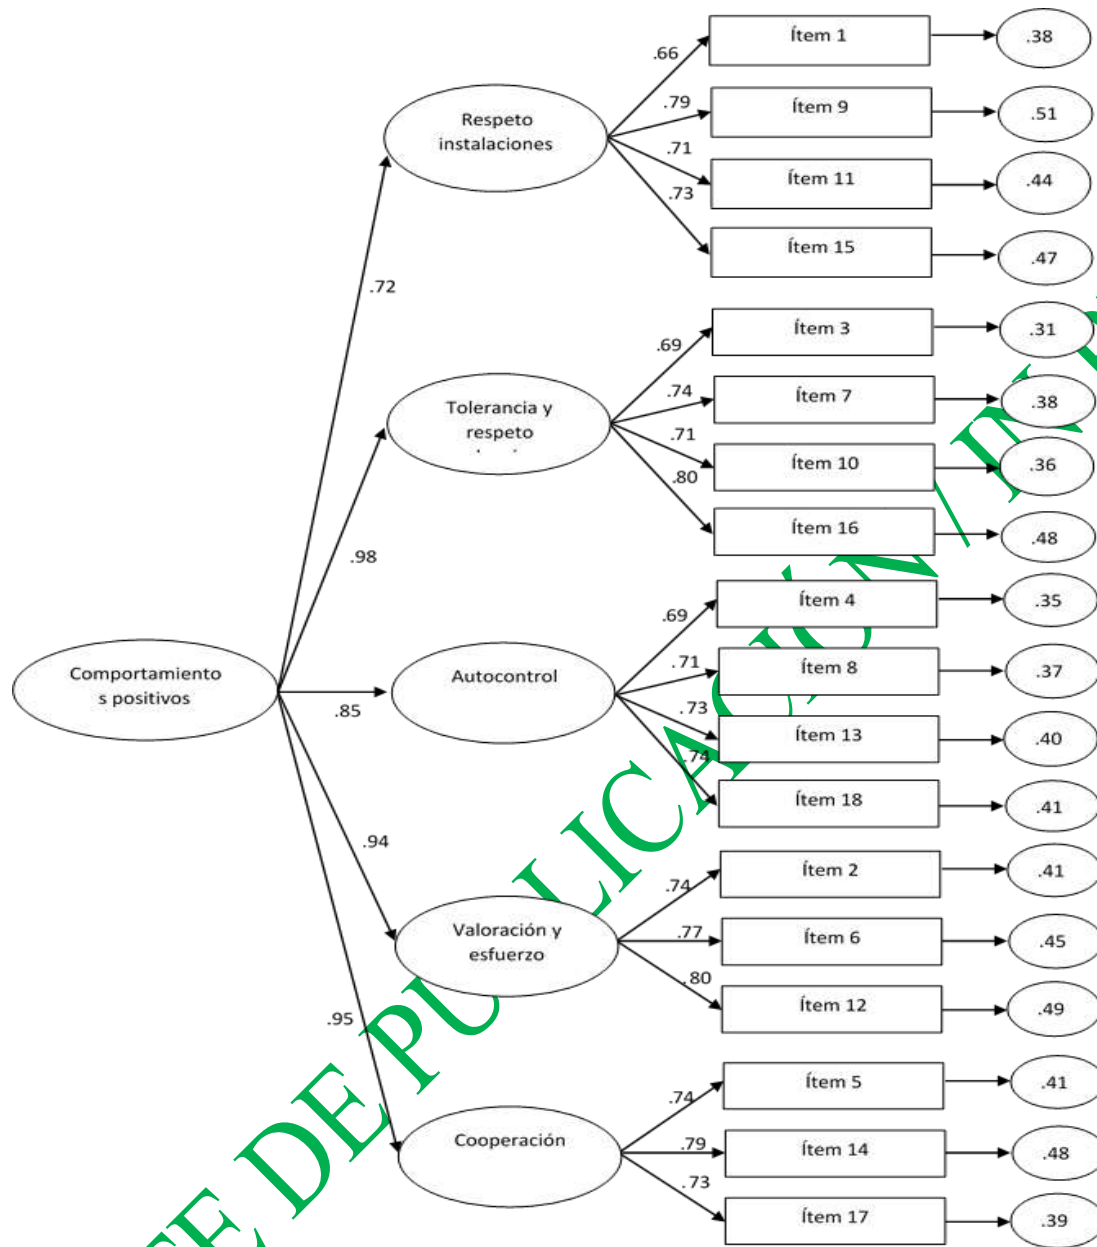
Comportamiento s positivos

.72
.98
.85
.94
.95

Respeto instalaciones
.66
.79
.71
.73
Ítem 1
Ítem 9
Ítem 11
Ítem 15
.38
.51
.44
.47

Tolerancia y respeto
.69
.74
.71
.80
Ítem 3
Ítem 7
Ítem 10
Ítem 16
.31
.38
.36
.48

Autocontrol
.69
.71
.73
.74
Ítem 4
Ítem 8
Ítem 13
Ítem 18
.35
.37
.40
.41

Valoración y esfuerzo
.74
.77
.80
Ítem 2
Ítem 6
Ítem 12
.41
.45
.49

Cooperación
.74
.79
.73
Ítem 5
Ítem 14
Ítem 17
.41
.48
.39

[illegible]E DE PUBLICACIÓN / IN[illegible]